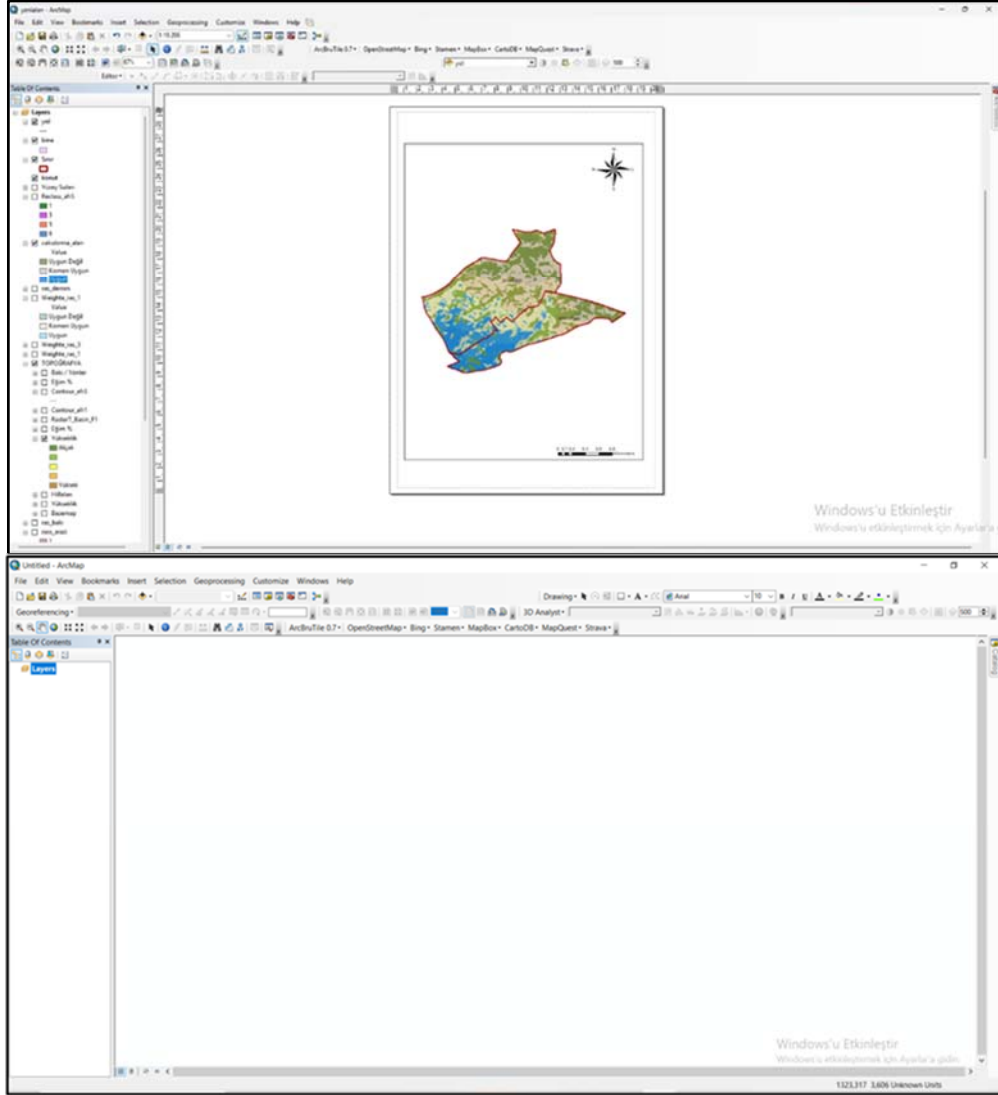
yerlalan - ArcMap

File Edit View Bookmarks Insert Selection Geoprocessing Customize Windows Help

1:18,356

ArcBruTile 0.7 OpenStreetMap Bing Stamen MapBox CartoDB MapQuest Strava

yol

500

Editor

Table Of Contents

Layers

yol

Sima

Sinir

Konut

Yüzey Suları

Reclass_alt5

1

1

1

1

calculasma_alan

Value

Uygun Değil

Kısmen Uygun

Uygun

ras_denom

Weighte_ras_1

Value

Uygun Değil

Kısmen Uygun

Uygun

Weighte_ras_3

Weighte_ras_1

TOPOGRAFYA

Bakı / Yönler

Eğim %

Contour_alt5

Contour_alt1

Raster7_Bacin_F1

Eğim %

Yükseklik

Alçak

Yüksek

Hillshas

Yükseklik

Basemap

ras_Bakı

ners_eraci

Windows'u Etkinleştir

Windows'u etkinleştirmek için Ayarlar'a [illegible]

Untitled - ArcMap

File Edit View Bookmarks Insert Selection Geoprocessing Customize Windows Help

Drawing Arial 10 B I U

Georeferencing 3D Analyst

ArcBruTile 0.7 OpenStreetMap Bing Stamen MapBox CartoDB MapQuest Strava

Table Of Contents

Layers

Windows'u Etkinleştir

Windows'u etkinleştirmek için Ayarlar'a gidin.

1323,317 3,606 Unknown Units